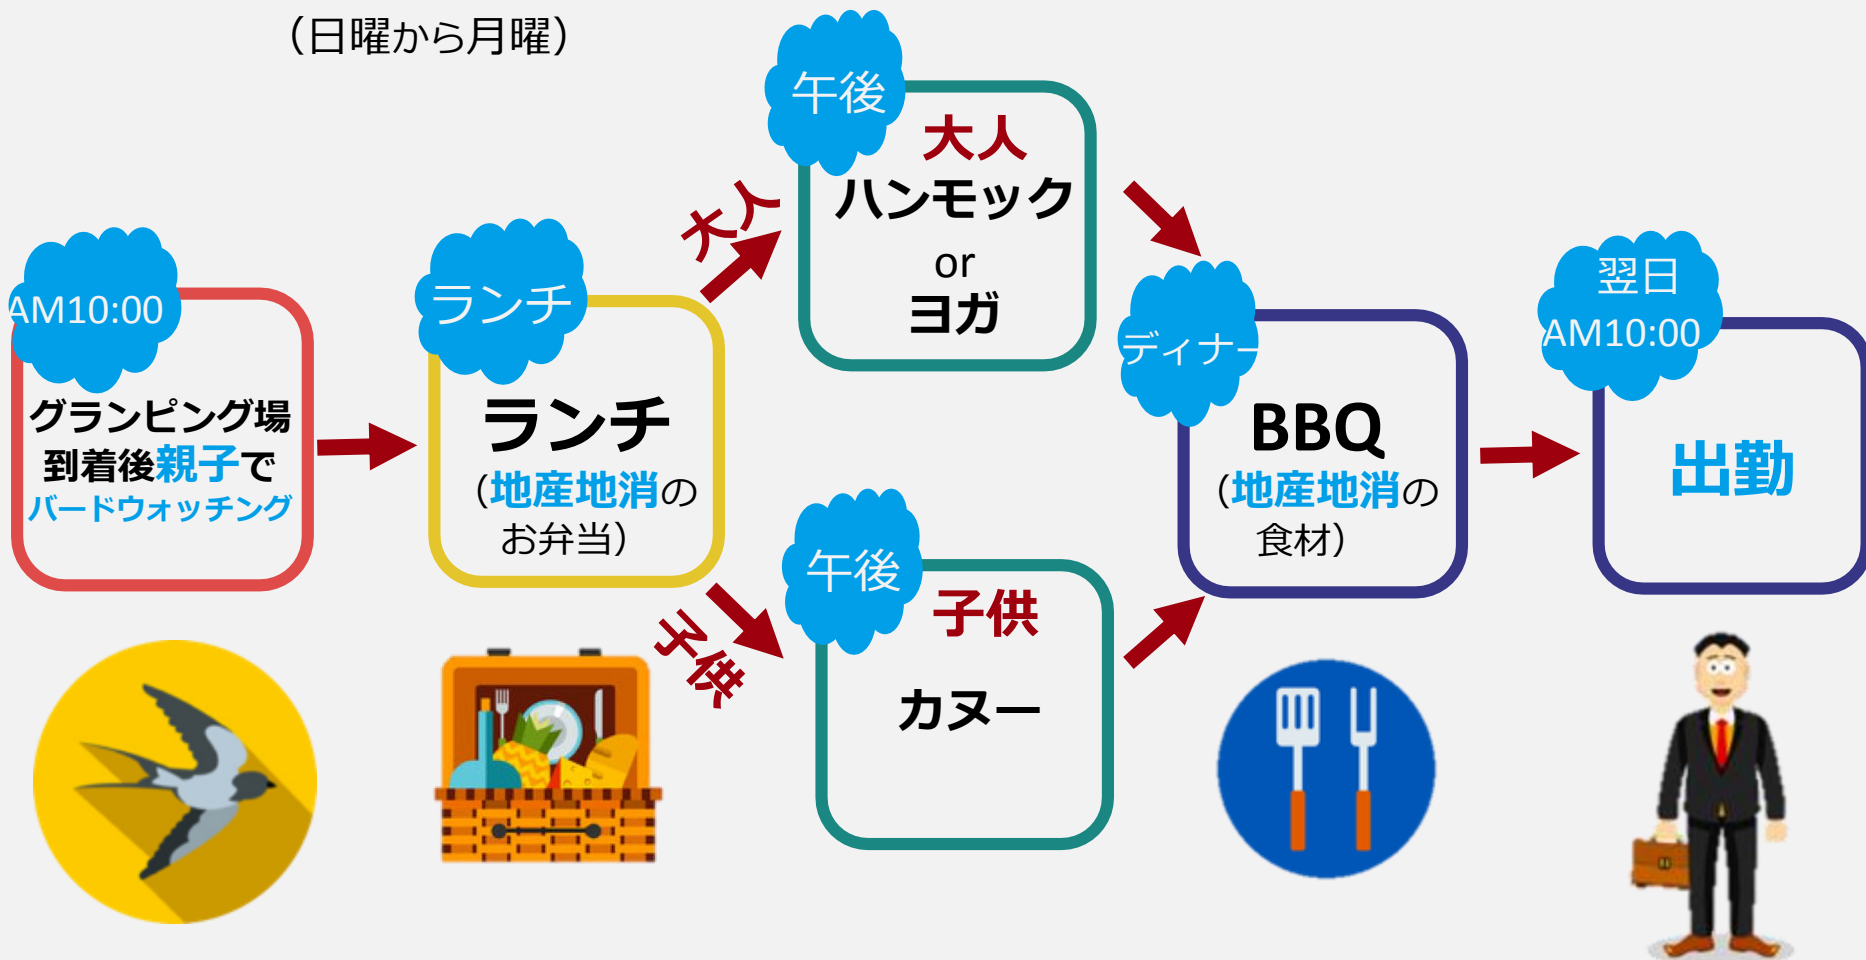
(日曜から月曜)

AM10:00
グランピング場到着後親子でバードウォッチング

ランチ
ランチ
(地産地消のお弁当)

大人

子供

午後
大人
ハンモック
or
ヨガ

午後
子供
カヌー

ディナー
BBQ
(地産地消の食材)

翌日
AM10:00
出勤